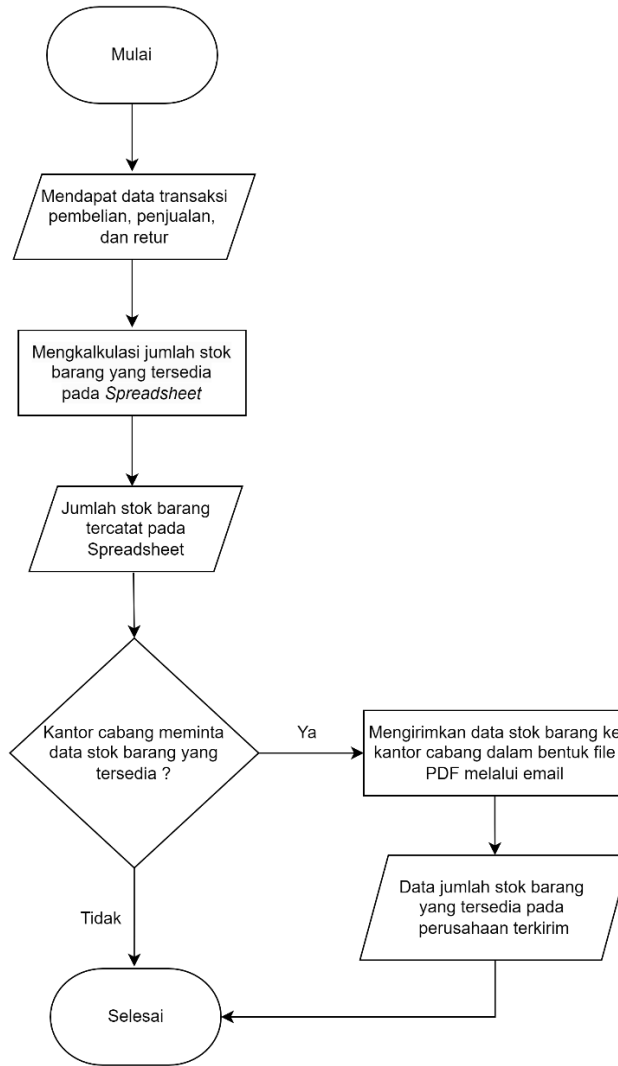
Mulai

Mendapat data transaksi pembelian, penjualan, dan retur

Mengkalkulasi jumlah stok barang yang tersedia pada *Spreadsheet*

Jumlah stok barang tercatat pada Spreadsheet

Kantor cabang meminta data stok barang yang tersedia ?

Ya

Mengirimkan data stok barang ke kantor cabang dalam bentuk file PDF melalui email

Data jumlah stok barang yang tersedia pada perusahaan terkirim

Tidak

Selesai